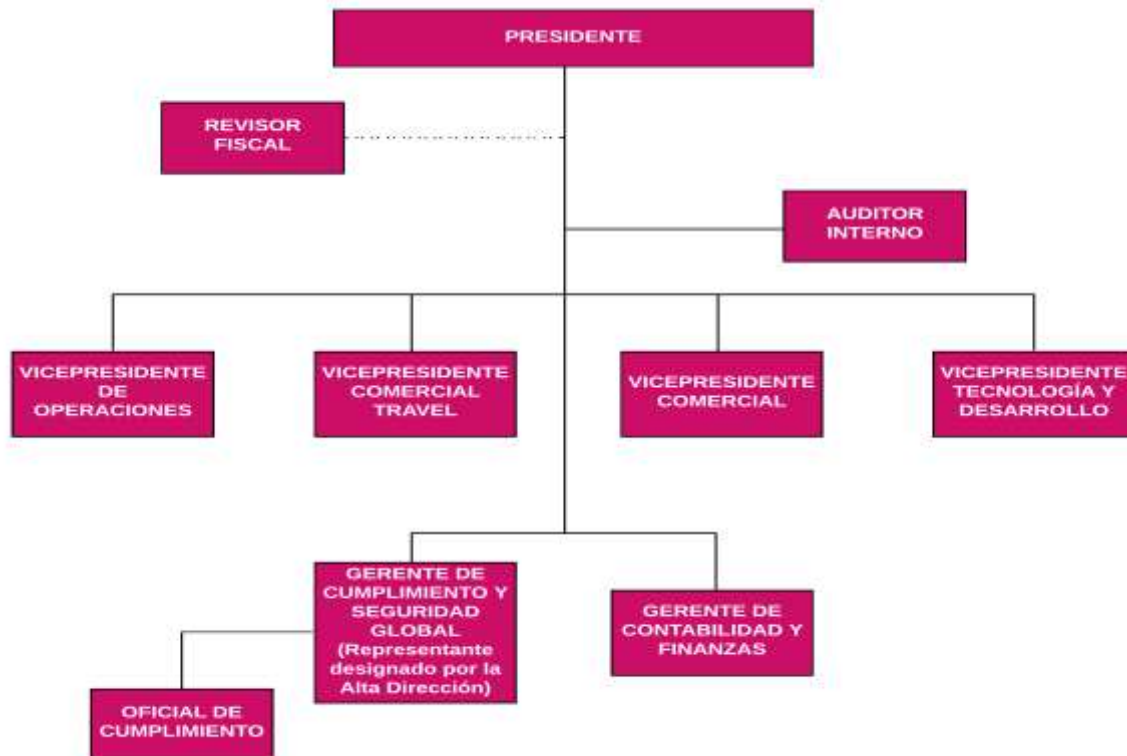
PRESIDENTE

REVISOR FISCAL

AUDITOR INTERNO

VICEPRESIDENTE DE OPERACIONES

VICEPRESIDENTE COMERCIAL TRAVEL

VICEPRESIDENTE COMERCIAL

VICEPRESIDENTE TECNOLOGÍA Y DESARROLLO

GERENTE DE CUMPLIMIENTO Y SEGURIDAD GLOBAL (Representante designado por la Alta Dirección)

GERENTE DE CONTABILIDAD Y FINANZAS

OFICIAL DE CUMPLIMIENTO